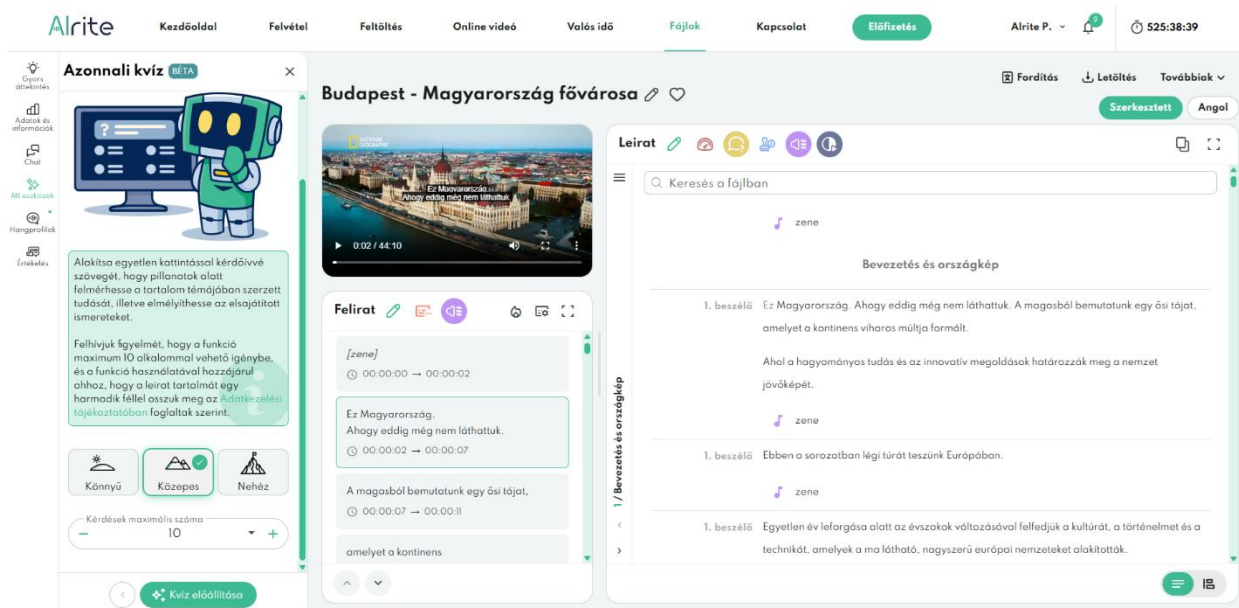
Alrite Kezdőoldal Felvétel Feltöltés Online videó Valós idő Fájlok Kapcsolat Előfizetés Alrite P. 525:38:39

Gyors áttekintés
Adatok és információk
Chat
MI eszközök
Hangprofilok
Értékelés

Azonnali kvíz BÉTA

Alakítsa egyetlen kattintással kérdőívvé szövegét, hogy pillanatok alatt felmérhesse a tartalom témájában szerzett tudását, illetve elmélyíthesse az elsajátított ismereteket.

Felhívjuk figyelmét, hogy a funkció maximum 10 alkalommal vehető igénybe, és a funkció használatával hozzájárul ahhoz, hogy a leirat tartalmát egy harmadik féllel osszuk meg az Adatkezelési tájékoztatóban foglaltak szerint.

Könnyű Közepes Nehéz

Kérdések maximális száma
10

Kvíz előállítása

Budapest - Magyarország fővárosa

Fordítás Letöltés Továbbiak
Szerkesztett Angol

NATIONAL GEOGRAPHIC
Ez Magyarország.
Ahogy eddig még nem láthattuk.
0:02 / 44:10

Felirat

[zene]
00:00:00 → 00:00:02

Ez Magyarország.
Ahogy eddig még nem láthattuk.
00:00:02 → 00:00:07

A magasból bemutatunk egy ősi tájat,
00:00:07 → 00:00:11

amelyet a kontinens

Leirat

Keresés a fájlban

zene

Bevezetés és országkép

1 / Bevezetés és országkép

1. beszélő Ez Magyarország. Ahogy eddig még nem láthattuk. A magasból bemutatunk egy ősi tájat, amelyet a kontinens viharos múltja formált.

Ahol a hagyományos tudás és az innovatív megoldások határozzák meg a nemzet jövőképét.

zene

1. beszélő Ebben a sorozatban légi túrát teszünk Európában.

zene

1. beszélő Egyetlen év leforgása alatt az évszakok változásával felfedjük a kultúrát, a történelmet és a technikát, amelyek a ma látható, nagyszerű európai nemzeteket alakították.